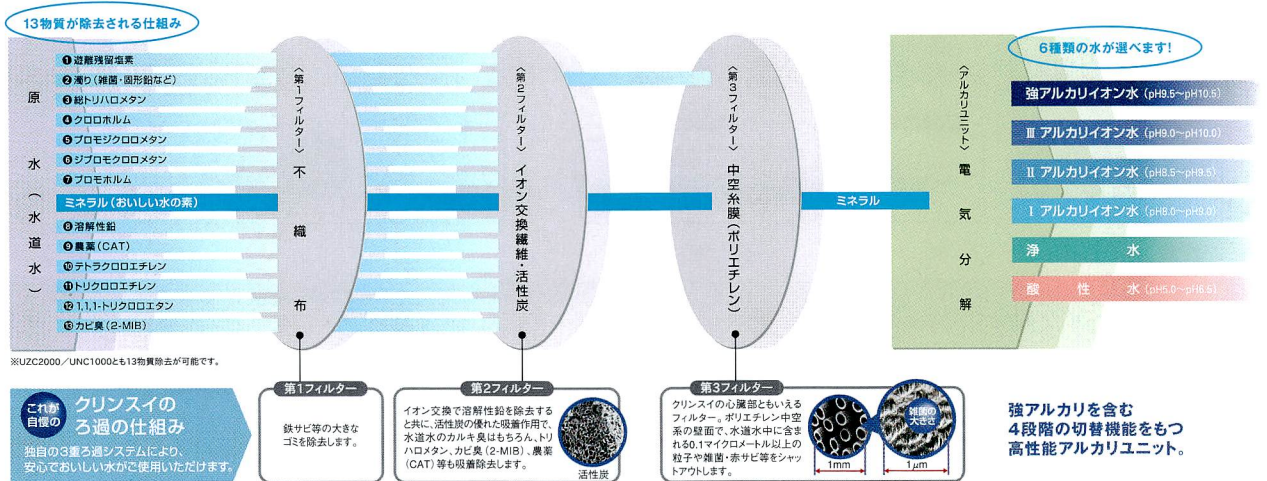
13物質が除去される仕組み

原水（水道水）

❶ 遊離残留塩素
❷ 濁り（雑菌・固形鉛など）
❸ 総トリハロメタン
❹ クロロホルム
❺ ブロモジクロロメタン
❻ ジブロモクロロメタン
❼ ブロモホルム
ミネラル（おいしい水の素）
❽ 溶解性鉛
❾ 農薬（CAT）
❿ テトラクロロエチレン
⓫ トリクロロエチレン
⓬ 1,1,1-トリクロロエタン
⓭ カビ臭（2-MIB）

〈第1フィルター〉不織布

〈第2フィルター〉イオン交換繊維・活性炭

〈第3フィルター〉中空糸膜（ポリエチレン）

ミネラル

〈アルカリユニット〉電気分解

6種類の水が選べます！

強アルカリイオン水（pH9.5〜pH10.5）
Ⅲ アルカリイオン水（pH9.0〜pH10.0）
Ⅱ アルカリイオン水（pH8.5〜pH9.5）
Ⅰ アルカリイオン水（pH8.0〜pH9.0）
浄水
酸性水（pH5.0〜pH6.5）

※UZC2000／UNC1000とも13物質除去が可能です。

これが自慢の クリンスイのろ過の仕組み
独自の3重ろ過システムにより、安心でおいしい水がご使用いただけます。

第1フィルター
鉄サビ等の大きなゴミを除去します。

第2フィルター
イオン交換で溶解性鉛を除去すると共に、活性炭の優れた吸着作用で、水道水のカルキ臭はもちろん、トリハロメタン、カビ臭（2-MIB）、農薬（CAT）等も吸着除去します。
活性炭

第3フィルター
クリンスイの心臓部ともいえるフィルター。ポリエチレン中空系の壁面で、水道水中に含まれる0.1マイクロメートル以上の粒子や雑菌・赤サビ等をシャットアウトします。
1mm
雑菌の大きさ
1μm

強アルカリを含む
4段階の切替機能をもつ
高性能アルカリユニット。